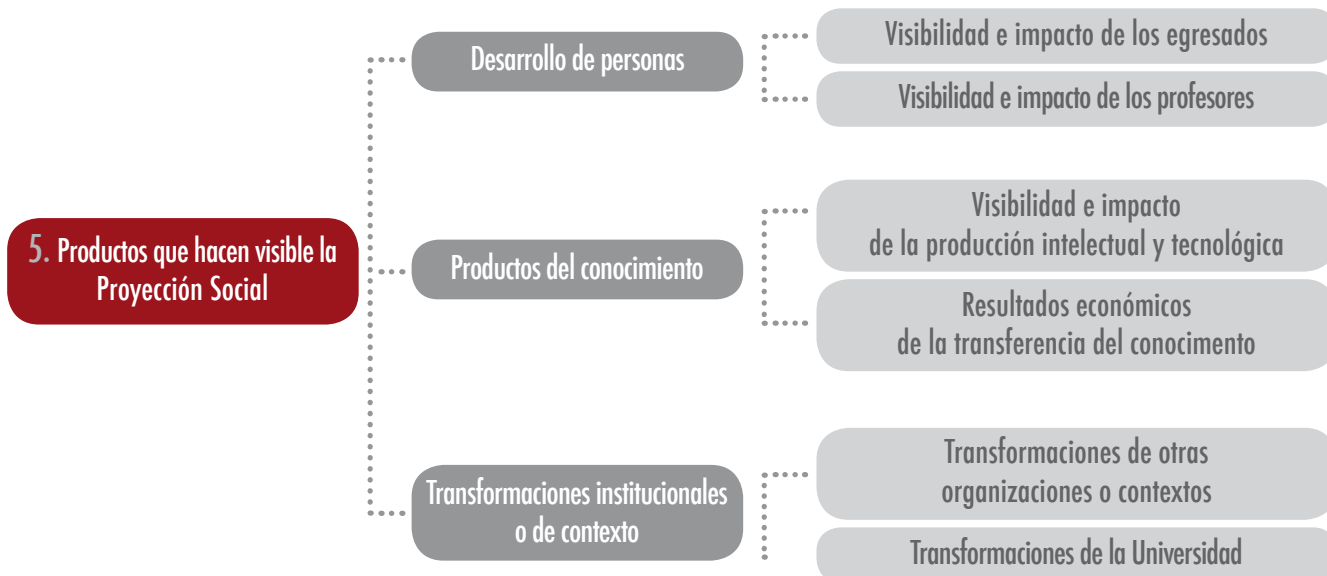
5. Productos que hacen visible la Proyección Social

Desarrollo de personas

Visibilidad e impacto de los egresados

Visibilidad e impacto de los profesores

Productos del conocimiento

Visibilidad e impacto de la producción intelectual y tecnológica

Resultados económicos de la transferencia del conocimento

Transformaciones institucionales o de contexto

Transformaciones de otras organizaciones o contextos

Transformaciones de la Universidad